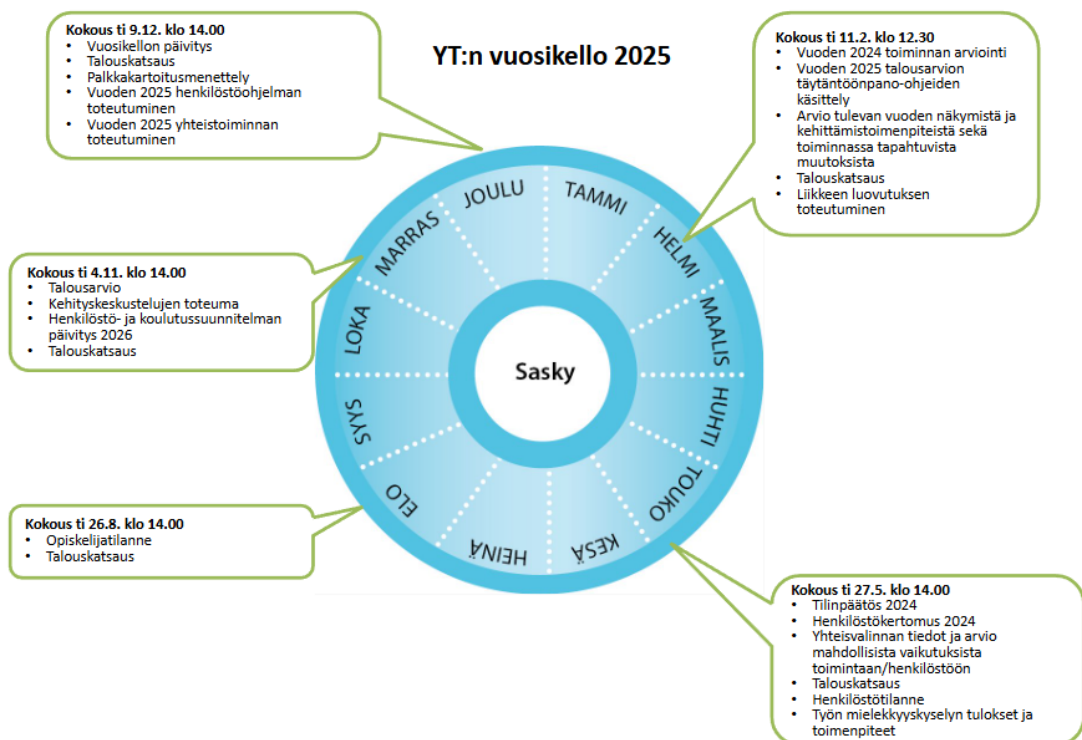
YT:n vuosikello 2025

Kokous ti 9.12. klo 14.00
- Vuosikellon päivitys
- Talouskatsaus
- Palkkakartoitusmenettely
- Vuoden 2025 henkilöstöohjelman toteutuminen
- Vuoden 2025 yhteistoiminnan toteutuminen

Kokous ti 11.2. klo 12.30
- Vuoden 2024 toiminnan arviointi
- Vuoden 2025 talousarvion täytäntöönpano-ohjeiden käsittely
- Arvio tulevan vuoden näkymistä ja kehittämistoimenpiteistä sekä toiminnassa tapahtuvista muutoksista
- Talouskatsaus
- Liikkeen luovutuksen toteutuminen

Kokous ti 4.11. klo 14.00
- Talousarvio
- Kehityskeskustelujen toteuma
- Henkilöstö- ja koulutussuunnitelman päivitys 2026
- Talouskatsaus

JOULU
TAMMI
HELMI
MAALIS
HUHTI
TOUKO
KESÄ
HEINÄ
ELO
SYYS
LOKA
MARRAS

Sasky

Kokous ti 26.8. klo 14.00
- Opiskelijatilanne
- Talouskatsaus

Kokous ti 27.5. klo 14.00
- Tilinpäätös 2024
- Henkilöstökertomus 2024
- Yhteisvalinnan tiedot ja arvio mahdollisista vaikutuksista toimintaan/henkilöstöön
- Talouskatsaus
- Henkilöstötilanne
- Työn mielekkyyskyselyn tulokset ja toimenpiteet